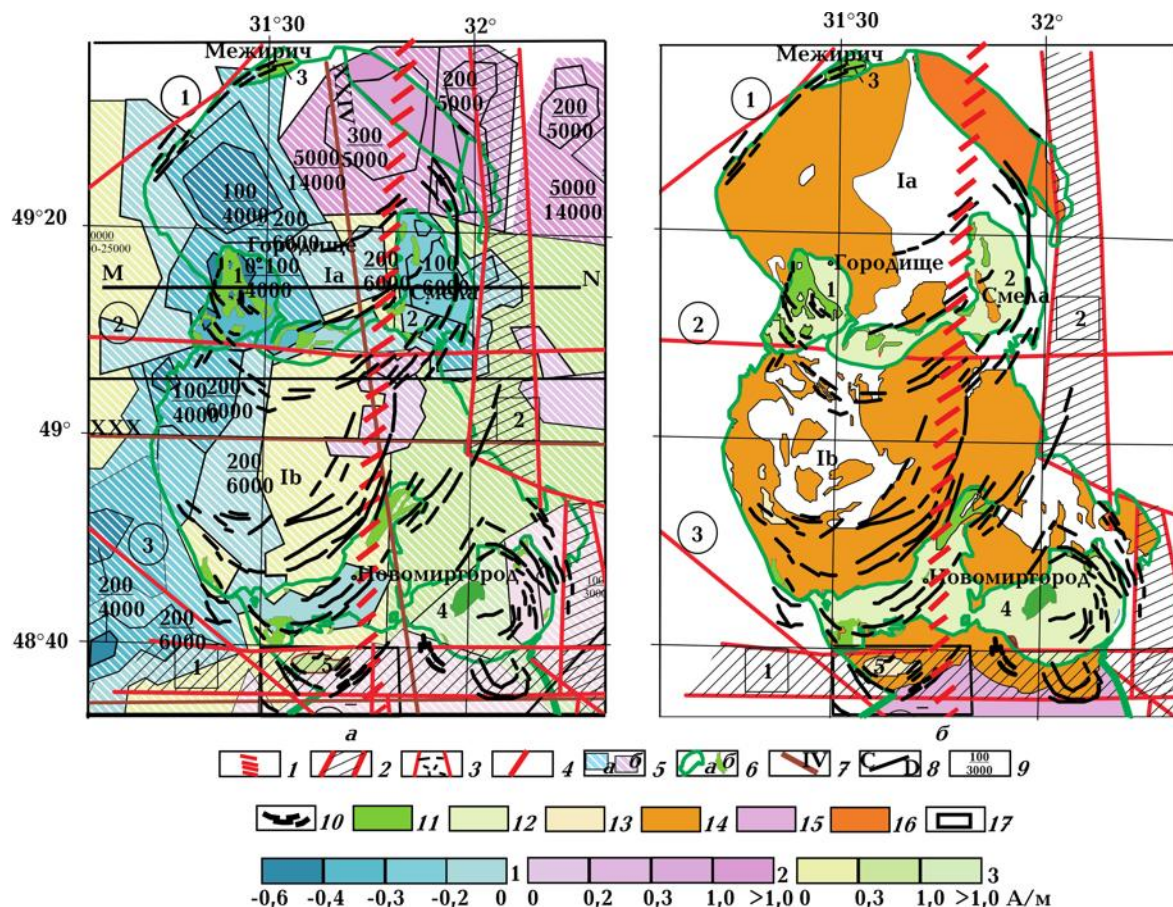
31°30
32°
Межирич
3
1
XXIV
200
5000
200
5000
300
5000
5000
14000
5000
14000
100
4000
200
6000
49°20
0000
0-25000
Городище
0-100
4000
Ia
200
6000
100
6000
M
N
1
Смела
2
2
100
4000
200
6000
49°
XXX
2
200
6000
Ib
3
Новомиргород
4
200
4000
200
6000
48°40
1
5
а

31°30
32°
Межирич
3
1
Ia
Городище
1
2
Смела
2
2
Ib
3
Новомиргород
4
1
5
б

1
а
б
2
3
4
а б 5
а б 6
IV 7
C D 8
$\frac{100}{3000}$ 9
10
11
12
13
14
15
16
17

-0,6 -0,4 -0,3 -0,2 0 1
0 0,2 0,3 1,0 >1,0 2
0 0,3 1,0 >1,0 3
А/м